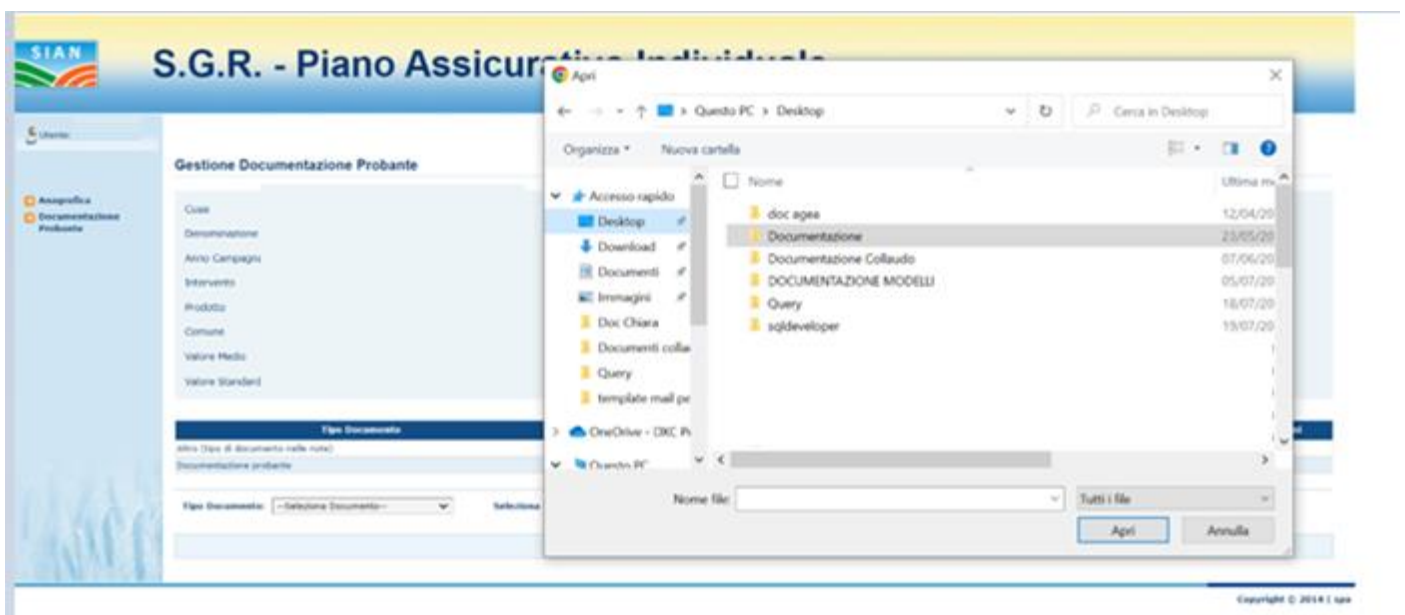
SIAN

S.G.R. - Piano Assicur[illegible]

Utente

Anagrafica
Documentazione Probante

Gestione Documentazione Probante

Cuaa
Denominazione
Anno Campagna
Intervento
Prodotto
Comune
Valore Medio
Valore Standard

| Tipo Documento |
|---|
| Altro (tipo di documento nelle note) |
| Documentazione probante |

Tipo Documento: --Seleziona Documento--
Seleziona

Apri

← → ↑ > Questo PC > Desktop
Cerca in Desktop

Organizza ▾   Nuova cartella

Accesso rapido
Desktop
Download
Documenti
Immagini
Doc Chiara
Documenti colla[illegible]
Query
template mail pe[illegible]
OneDrive - DXC P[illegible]
Questo PC

| Nome | Ultima m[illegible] |
|---|---|
| doc agea | 12/04/20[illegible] |
| Documentazione | 23/05/20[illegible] |
| Documentazione Collaudo | 07/06/20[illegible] |
| DOCUMENTAZIONE MODELLI | 05/07/20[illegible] |
| Query | 18/07/20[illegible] |
| sqldeveloper | 19/07/20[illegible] |

Nome file:
Tutti i file
Apri   Annulla

Copyright © 2014 | sga